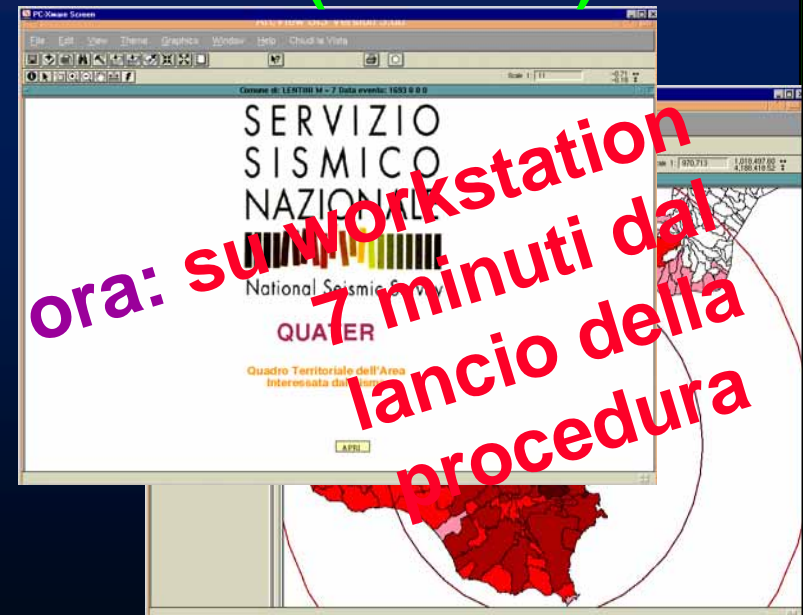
PC-Xware Screen

ArcView GIS Version 3.0a

File Edit View Theme Graphics Window Help Chiudi la Vista

Scale 1: 11

Comune di: LENTINI M = 7 Data evento: 1693 0 0 0

SERVIZIO SISMICO NAZIONALE

National Seismic Survey

QUATER

Quadro Territoriale dell'Area Interessata dal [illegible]

APRI

Scale 1: 970,713

1,010,497.60
4,186,418.52

ora: su workstation 7 minuti dal lancio della procedura